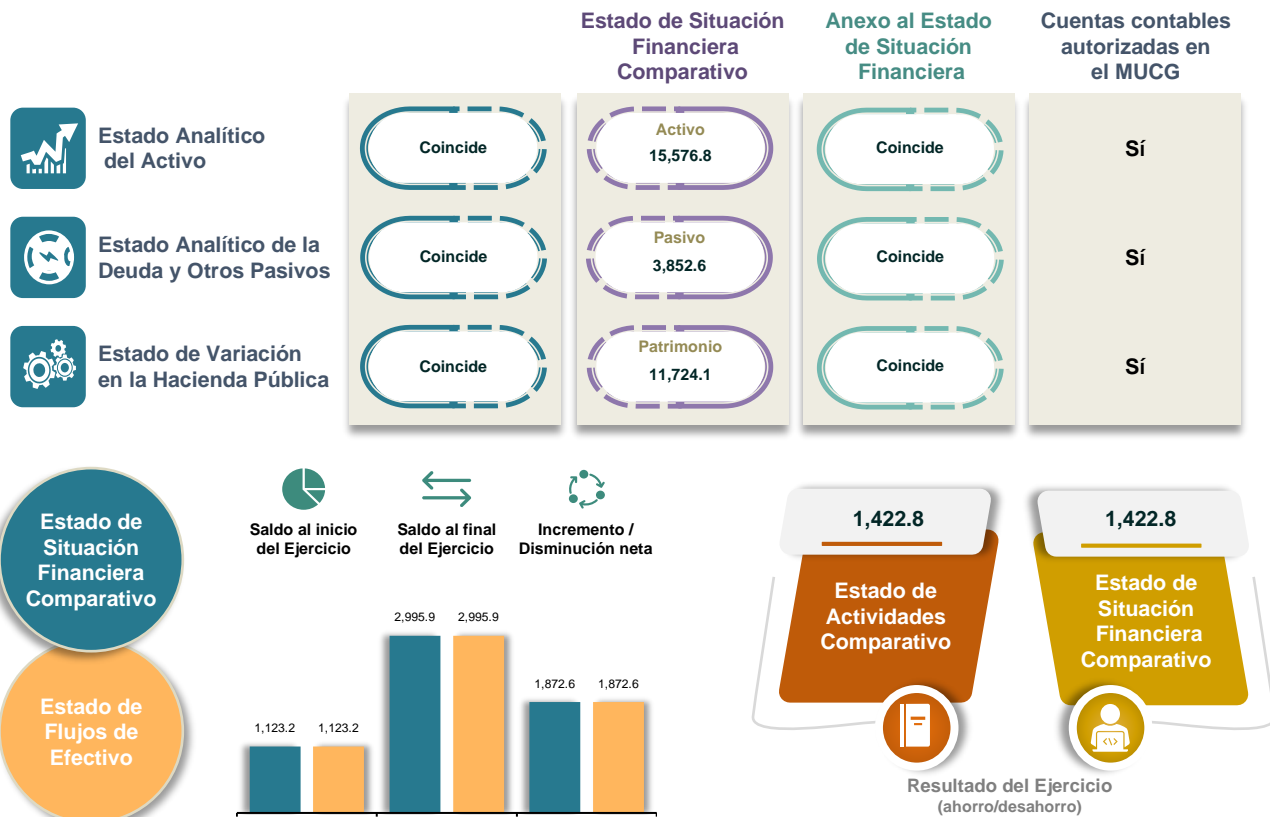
Estado de Situación Financiera Comparativo

Anexo al Estado de Situación Financiera

Cuentas contables autorizadas en el MUCG

Estado Analítico del Activo

Coincide

Activo
15,576.8

Coincide

Sí

Estado Analítico de la Deuda y Otros Pasivos

Coincide

Pasivo
3,852.6

Coincide

Sí

Estado de Variación en la Hacienda Pública

Coincide

Patrimonio
11,724.1

Coincide

Sí

Estado de Situación Financiera Comparativo

Estado de Flujos de Efectivo

Saldo al inicio del Ejercicio

Saldo al final del Ejercicio

Incremento / Disminución neta

1,123.2 1,123.2

2,995.9 2,995.9

1,872.6 1,872.6

1,422.8

Estado de Actividades Comparativo

1,422.8

Estado de Situación Financiera Comparativo

Resultado del Ejercicio
(ahorro/desahorro)